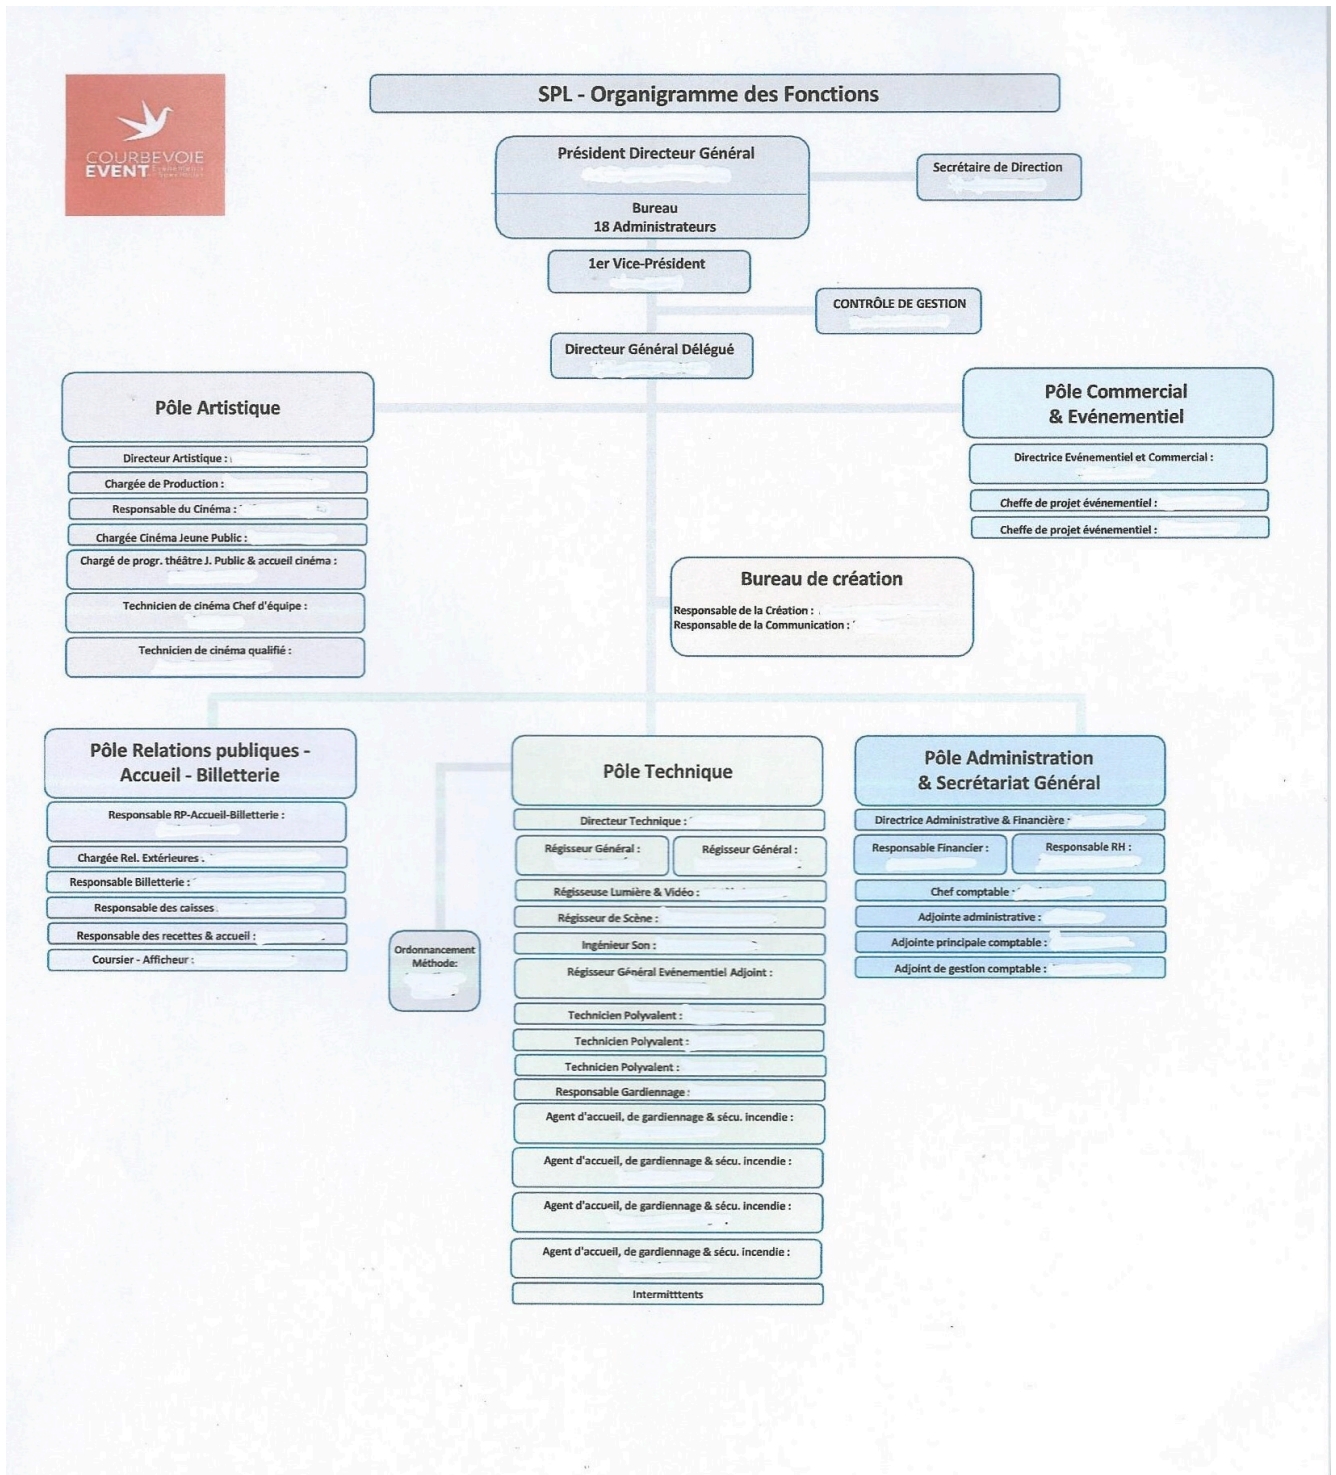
COURBEVOIE EVENT

SPL - Organigramme des Fonctions

Président Directeur Général

Bureau
18 Administrateurs

Secrétaire de Direction

1er Vice-Président

CONTRÔLE DE GESTION

Directeur Général Délégué

Pôle Artistique

Directeur Artistique :

Chargée de Production :

Responsable du Cinéma :

Chargée Cinéma Jeune Public :

Chargé de progr. théâtre J. Public & accueil cinéma :

Technicien de cinéma Chef d'équipe :

Technicien de cinéma qualifié :

Pôle Commercial & Evénementiel

Directrice Evénementiel et Commercial :

Cheffe de projet événementiel :

Cheffe de projet événementiel :

Bureau de création

Responsable de la Création :
Responsable de la Communication :

Pôle Relations publiques - Accueil - Billetterie

Responsable RP-Accueil-Billetterie :

Chargée Rel. Extérieures :

Responsable Billetterie :

Responsable des caisses

Responsable des recettes & accueil :

Coursier - Afficheur :

Ordonnancement Méthode:

Pôle Technique

Directeur Technique :

Régisseur Général :

Régisseur Général :

Régisseuse Lumière & Vidéo :

Régisseur de Scène :

Ingénieur Son :

Régisseur Général Evénementiel Adjoint :

Technicien Polyvalent :

Technicien Polyvalent :

Technicien Polyvalent :

Responsable Gardiennage :

Agent d'accueil, de gardiennage & sécu. incendie :

Agent d'accueil, de gardiennage & sécu. incendie :

Agent d'accueil, de gardiennage & sécu. incendie :

Agent d'accueil, de gardiennage & sécu. incendie :

Intermitttents

Pôle Administration & Secrétariat Général

Directrice Administrative & Financière

Responsable Financier :

Responsable RH :

Chef comptable :

Adjointe administrative :

Adjointe principale comptable :

Adjoint de gestion comptable :